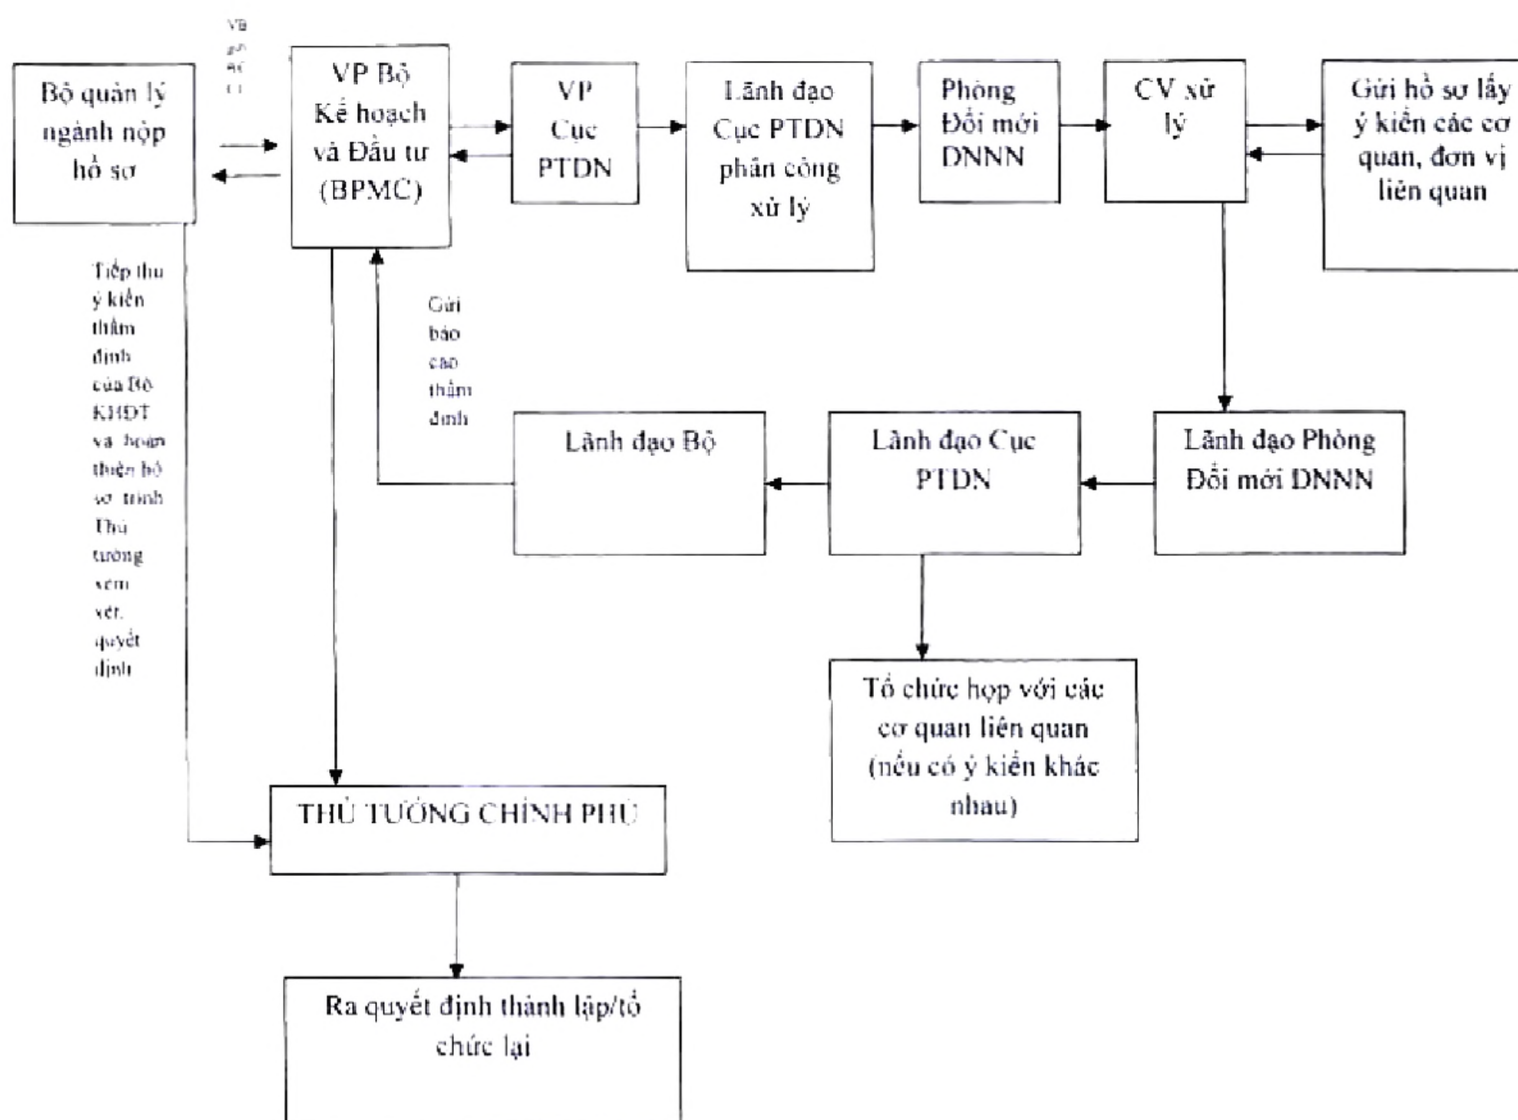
Bộ quản lý ngành nộp hồ sơ

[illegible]

VP Bộ Kế hoạch và Đầu tư (BPMC)

VP Cục PTDN

Lãnh đạo Cục PTDN phân công xử lý

Phòng Đổi mới DNNN

CV xử lý

Gửi hồ sơ lấy ý kiến các cơ quan, đơn vị liên quan

Tiếp thu ý kiến thẩm định của Bộ KHĐT và hoàn thiện hồ sơ trình Thủ tướng xem xét, quyết định

Gửi báo cáo thẩm định

Lãnh đạo Bộ

Lãnh đạo Cục PTDN

Lãnh đạo Phòng Đổi mới DNNN

Tổ chức họp với các cơ quan liên quan (nếu có ý kiến khác nhau)

THỦ TƯỚNG CHÍNH PHỦ

Ra quyết định thành lập/tổ chức lại